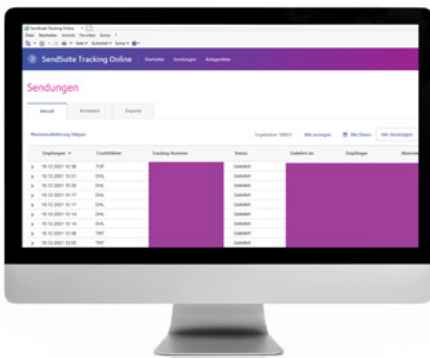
SendSuite Tracking Online

Datei Bearbeiten Ansicht Favoriten Extras ?

SendSuite Tracking Online | Startseite Sendungen Anlagenliste

Sendungen

Aktuell Archiviert Exporte

Massensendlieferung hinzufügen

Ergebnisse: 59841 Alle anzeigen Alle Daten Alle Sendungen

| Empfangen | Frachtführer | Tracking Nummer | Status | Geliefert an | Empfänger | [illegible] |
|---|---|---|---|---|---|---|
| 10.12.2021 12:38 | TOF | | Geliefert | | | |
| 10.12.2021 12:21 | DHL | | Geliefert | | | |
| 10.12.2021 12:20 | DHL | | Geliefert | | | |
| 10.12.2021 12:17 | DHL | | Geliefert | | | |
| 10.12.2021 12:17 | DHL | | Geliefert | | | |
| 10.12.2021 12:14 | DHL | | Geliefert | | | |
| 10.12.2021 12:14 | DHL | | Geliefert | | | |
| 10.12.2021 12:08 | TNT | | Geliefert | | | |
| 10.12.2021 12:05 | TNT | | Geliefert | | | |